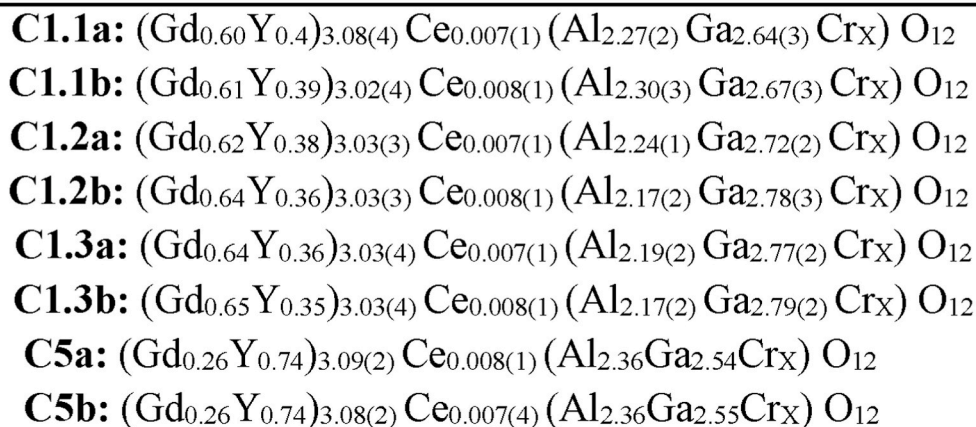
**C1.1a:** $(Gd_{0.60}Y_{0.4})_{3.08(4)}Ce_{0.007(1)}(Al_{2.27(2)}Ga_{2.64(3)}Cr_{X})O_{12}$

**C1.1b:** $(Gd_{0.61}Y_{0.39})_{3.02(4)}Ce_{0.008(1)}(Al_{2.30(3)}Ga_{2.67(3)}Cr_{X})O_{12}$

**C1.2a:** $(Gd_{0.62}Y_{0.38})_{3.03(3)}Ce_{0.007(1)}(Al_{2.24(1)}Ga_{2.72(2)}Cr_{X})O_{12}$

**C1.2b:** $(Gd_{0.64}Y_{0.36})_{3.03(3)}Ce_{0.008(1)}(Al_{2.17(2)}Ga_{2.78(3)}Cr_{X})O_{12}$

**C1.3a:** $(Gd_{0.64}Y_{0.36})_{3.03(4)}Ce_{0.007(1)}(Al_{2.19(2)}Ga_{2.77(2)}Cr_{X})O_{12}$

**C1.3b:** $(Gd_{0.65}Y_{0.35})_{3.03(4)}Ce_{0.008(1)}(Al_{2.17(2)}Ga_{2.79(2)}Cr_{X})O_{12}$

**C5a:** $(Gd_{0.26}Y_{0.74})_{3.09(2)}Ce_{0.008(1)}(Al_{2.36}Ga_{2.54}Cr_{X})O_{12}$

**C5b:** $(Gd_{0.26}Y_{0.74})_{3.08(2)}Ce_{0.007(4)}(Al_{2.36}Ga_{2.55}Cr_{X})O_{12}$